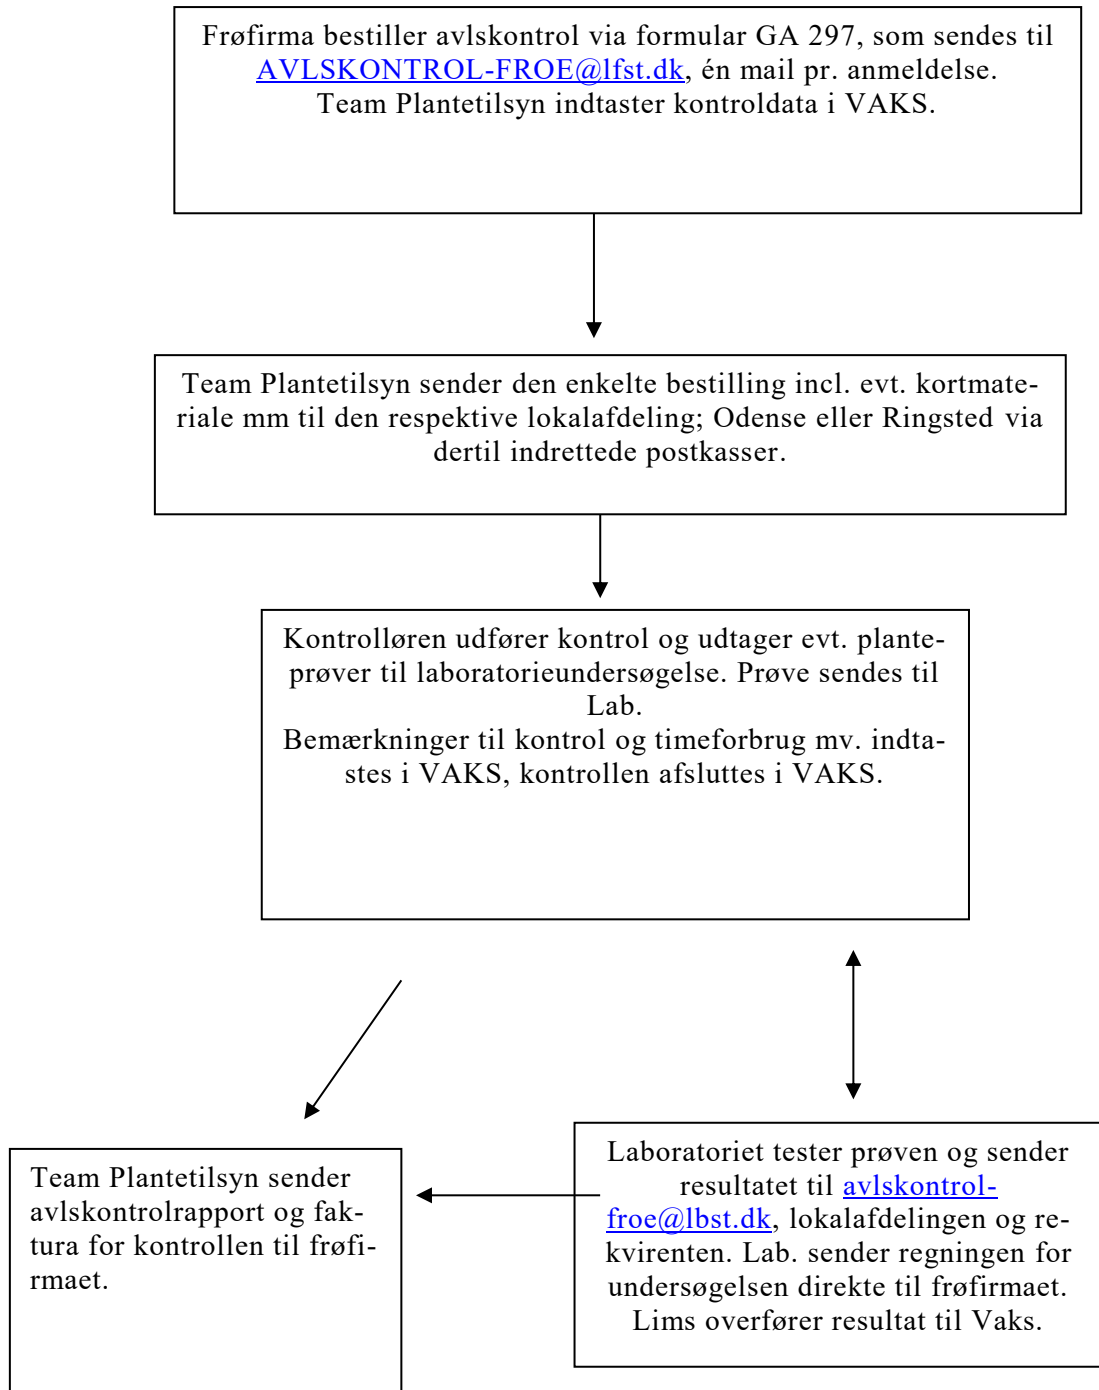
Frøfirma bestiller avlskontrol via formular GA 297, som sendes til AVLSKONTROL-FROE@lfst.dk, én mail pr. anmeldelse.
Team Plantetilsyn indtaster kontroldata i VAKS.

Team Plantetilsyn sender den enkelte bestilling incl. evt. kortmateriale mm til den respektive lokalafdeling; Odense eller Ringsted via dertil indrettede postkasser.

Kontrolløren udfører kontrol og udtager evt. planteprøver til laboratorieundersøgelse. Prøve sendes til Lab.
Bemærkninger til kontrol og timeforbrug mv. indtastes i VAKS, kontrollen afsluttes i VAKS.

Team Plantetilsyn sender avlskontrolrapport og faktura for kontrollen til frøfirmaet.

Laboratoriet tester prøven og sender resultatet til avlskontrol-froe@lbst.dk, lokalafdelingen og rekvirenten. Lab. sender regningen for undersøgelsen direkte til frøfirmaet. Lims overfører resultat til Vaks.